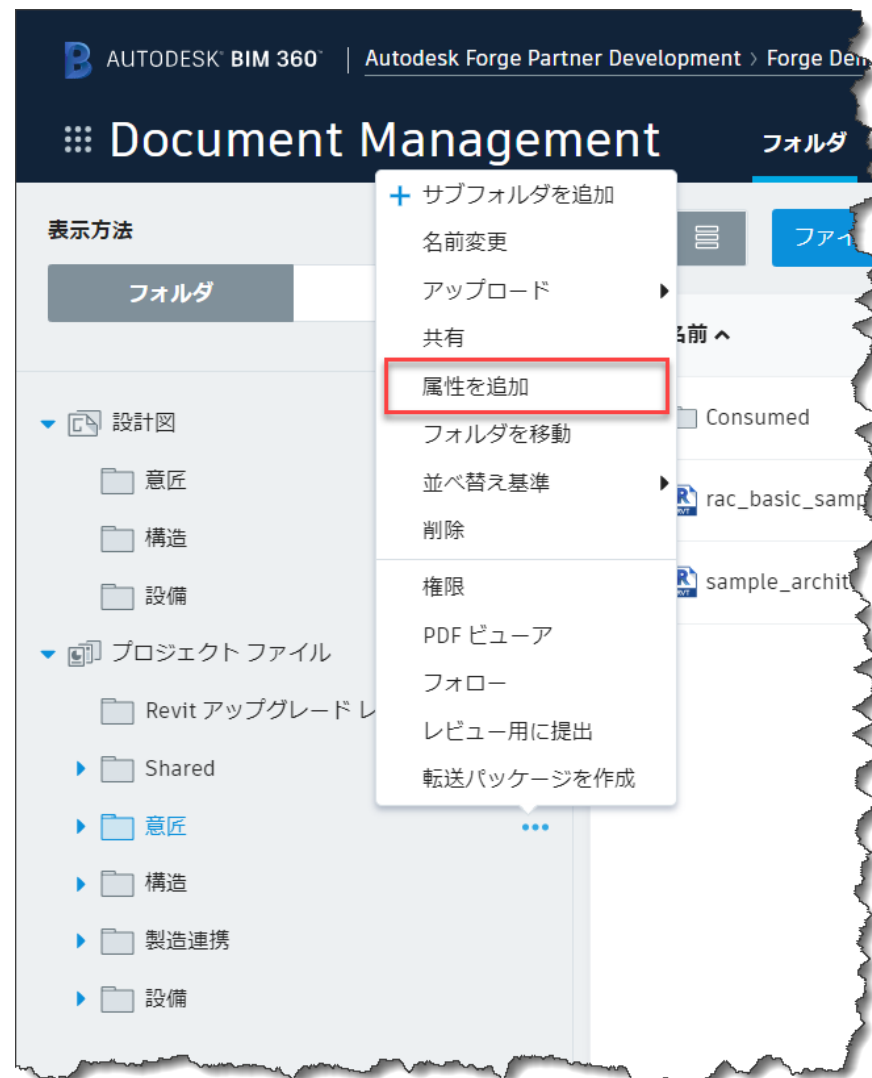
AUTODESK® BIM 360™ | Autodesk Forge Partner Development › Forge Dem

Document Management

フォルダ

表示方法

フォルダ

+ サブフォルダを追加
名前変更
アップロード
共有
属性を追加
フォルダを移動
並べ替え基準
削除
権限
PDF ビューア
フォロー
レビュー用に提出
転送パッケージを作成

ファイ

名前 ^

Consumed
rac_basic_samp
sample_archit

設計図
意匠
構造
設備
プロジェクト ファイル
Revit アップグレード レ
Shared
意匠
構造
製造連携
設備